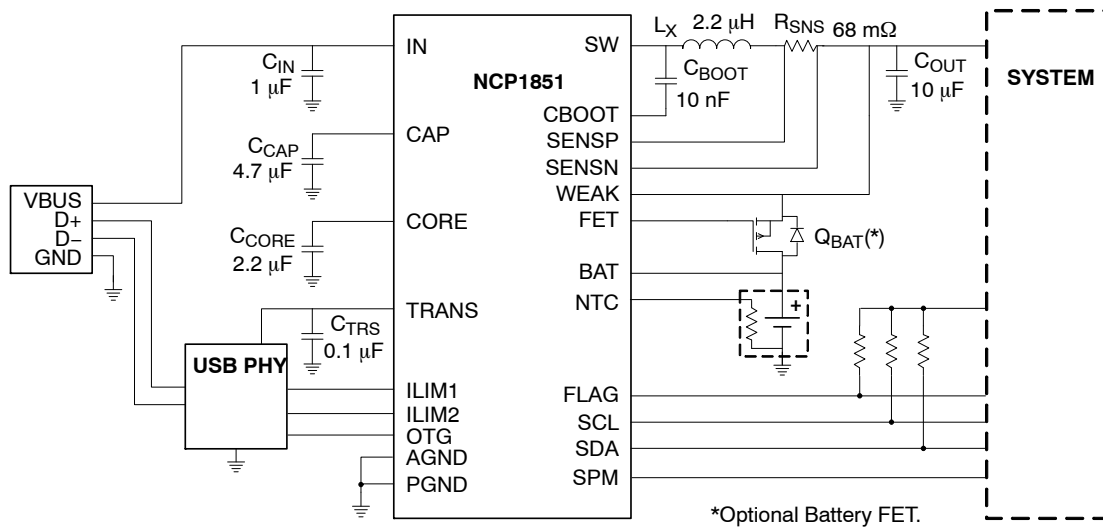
$L_X$ 2.2 μH $R_{SNS}$ 68 mΩ

$C_{IN}$ 1 μF

IN

SW

NCP1851

$C_{BOOT}$ 10 nF

$C_{OUT}$ 10 μF

SYSTEM

CBOOT

SENSP

SENSN

$C_{CAP}$ 4.7 μF

CAP

WEAK

FET

VBUS
D+
D−
GND

$C_{CORE}$ 2.2 μF

CORE

$Q_{BAT}$(*)

BAT

NTC

TRANS

$C_{TRS}$ 0.1 μF

+

USB PHY

ILIM1
ILIM2
OTG
AGND
PGND

FLAG
SCL
SDA
SPM

*Optional Battery FET.